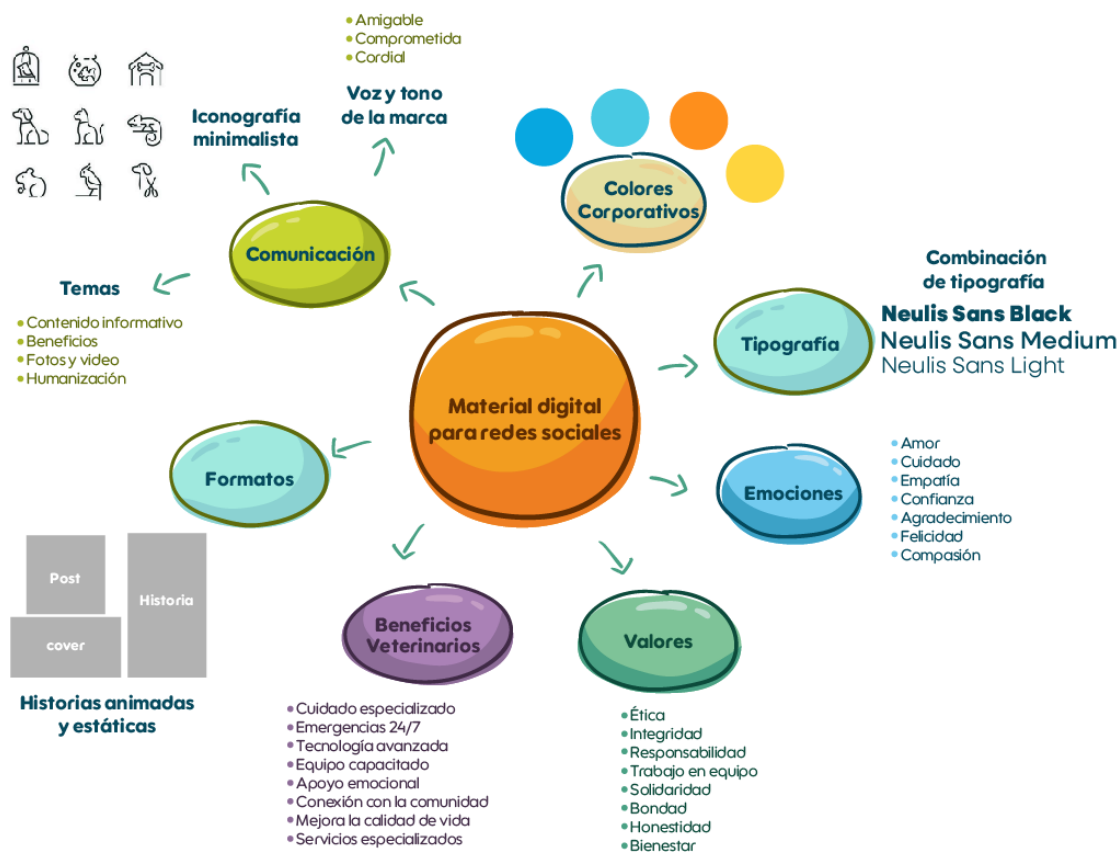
Material digital para redes sociales

Comunicación

Iconografía minimalista

Voz y tono de la marca

- Amigable
- Comprometida
- Cordial

Colores Corporativos

Tipografía

Combinación de tipografía

Neulis Sans Black
Neulis Sans Medium
Neulis Sans Light

Emociones

- Amor
- Cuidado
- Empatía
- Confianza
- Agradecimiento
- Felicidad
- Compasión

Valores

- Ética
- Integridad
- Responsabilidad
- Trabajo en equipo
- Solidaridad
- Bondad
- Honestidad
- Bienestar

Beneficios Veterinarios

- Cuidado especializado
- Emergencias 24/7
- Tecnología avanzada
- Equipo capacitado
- Apoyo emocional
- Conexión con la comunidad
- Mejora la calidad de vida
- Servicios especializados

Formatos

Post

Historia

cover

Historias animadas y estáticas

Temas

- Contenido informativo
- Beneficios
- Fotos y video
- Humanización